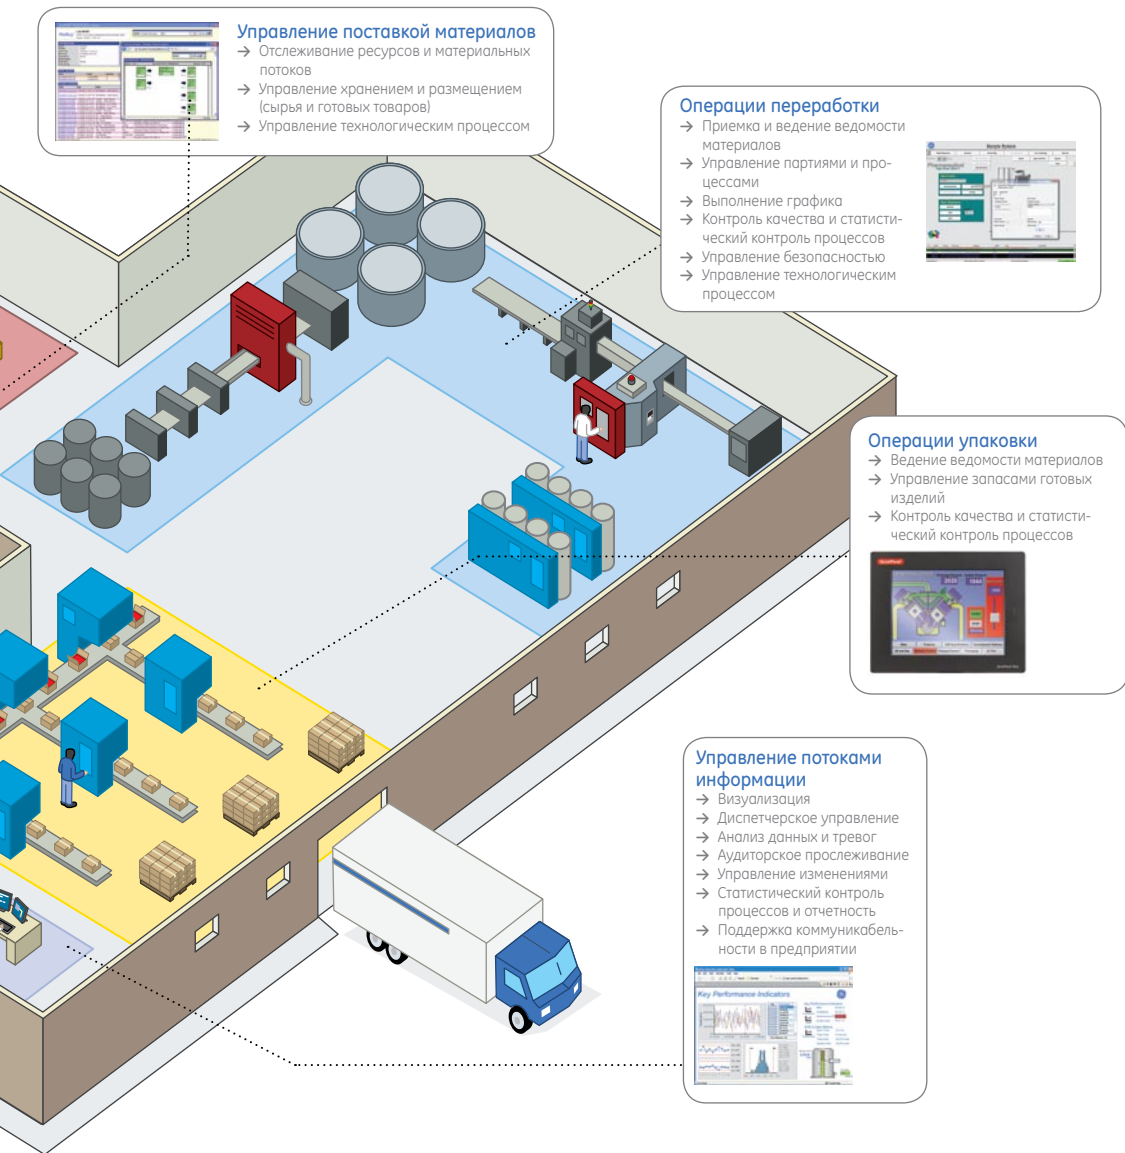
Управление поставкой материалов
→ Отслеживание ресурсов и материальных потоков
→ Управление хранением и размещением (сырья и готовых товаров)
→ Управление технологическим процессом

Операции переработки
→ Приемка и ведение ведомости материалов
→ Управление партиями и процессами
→ Выполнение графика
→ Контроль качества и статистический контроль процессов
→ Управление безопасностью
→ Управление технологическим процессом

Операции упаковки
→ Ведение ведомости материалов
→ Управление запасами готовых изделий
→ Контроль качества и статистический контроль процессов

Управление потоками информации
→ Визуализация
→ Диспетчерское управление
→ Анализ данных и тревог
→ Аудиторское прослеживание
→ Управление изменениями
→ Статистический контроль процессов и отчетность
→ Поддержка коммуникабельности в предприятии

Key Performance Indicators